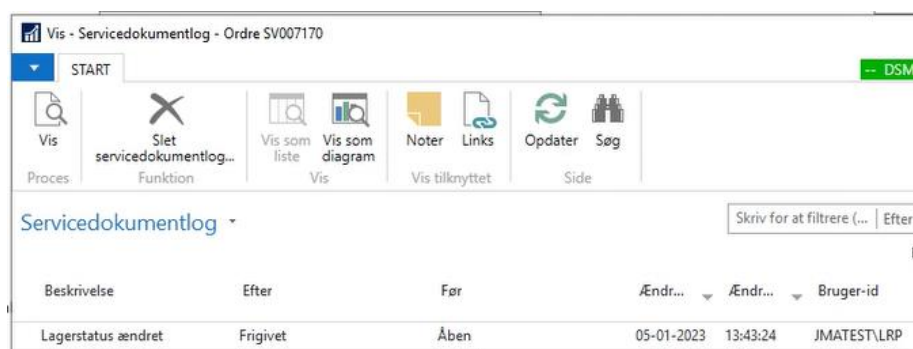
Vis - Servicedokumentlog - Ordre SV007170

START

-- DSM

Vis
Proces

Slet servicedokumentlog...
Funktion

Vis som liste

Vis som diagram
Vis

Noter

Links
Vis tilknyttet

Opdater

Søg
Side

Servicedokumentlog

Skriv for at filtrere (... | Efter

| Beskrivelse | Efter | Før | Ændr... | Ændr... | Bruger-id |
|---|---|---|---|---|---|
| Lagerstatus ændret | Frigivet | Åben | 05-01-2023 | 13:43:24 | JMATEST\LRP |